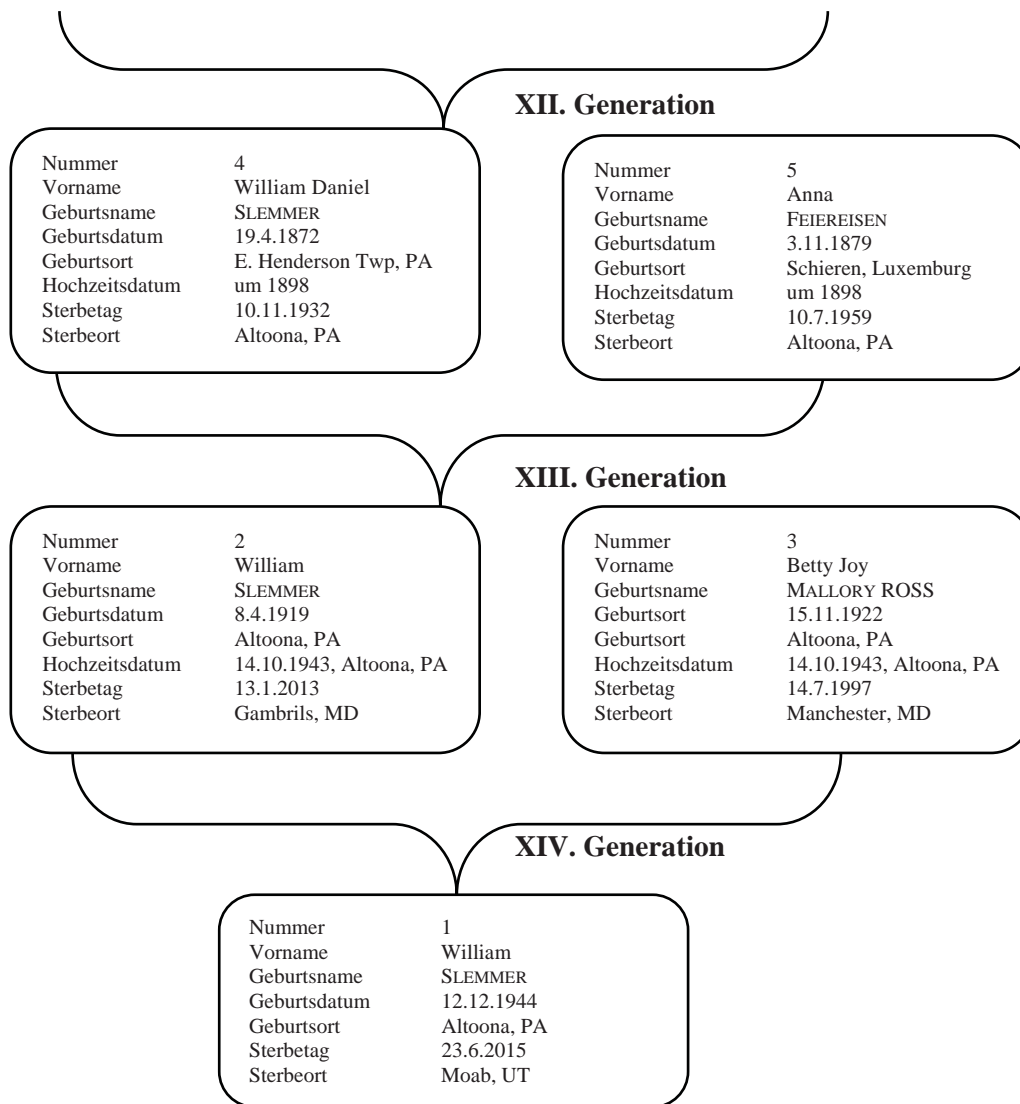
XII. Generation

Nummer 4
Vorname William Daniel
Geburtsname SLEMMER
Geburtsdatum 19.4.1872
Geburtsort E. Henderson Twp, PA
Hochzeitsdatum um 1898
Sterbetag 10.11.1932
Sterbeort Altoona, PA

Nummer 5
Vorname Anna
Geburtsname FEIEREISEN
Geburtsdatum 3.11.1879
Geburtsort Schieren, Luxemburg
Hochzeitsdatum um 1898
Sterbetag 10.7.1959
Sterbeort Altoona, PA

XIII. Generation

Nummer 2
Vorname William
Geburtsname SLEMMER
Geburtsdatum 8.4.1919
Geburtsort Altoona, PA
Hochzeitsdatum 14.10.1943, Altoona, PA
Sterbetag 13.1.2013
Sterbeort Gambrils, MD

Nummer 3
Vorname Betty Joy
Geburtsname MALLORY ROSS
Geburtsort 15.11.1922
Geburtsort Altoona, PA
Hochzeitsdatum 14.10.1943, Altoona, PA
Sterbetag 14.7.1997
Sterbeort Manchester, MD

XIV. Generation

Nummer 1
Vorname William
Geburtsname SLEMMER
Geburtsdatum 12.12.1944
Geburtsort Altoona, PA
Sterbetag 23.6.2015
Sterbeort Moab, UT